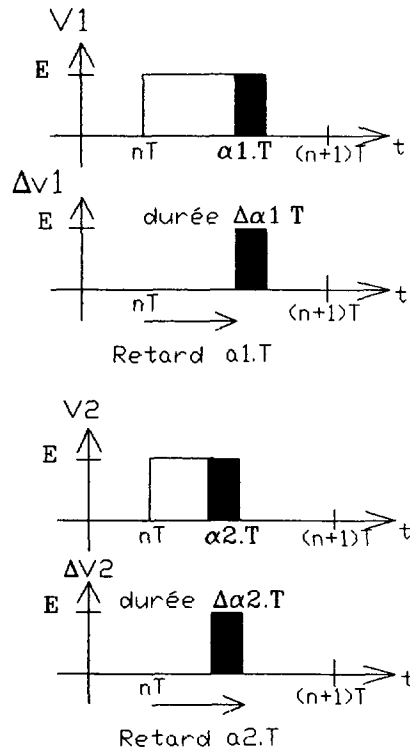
V1

E

nT

$\alpha 1.T$

(n+1)T

t

$\Delta$v1

E

durée $\Delta\alpha 1$ T

nT

(n+1)T

t

Retard a1.T

V2

E

nT

$\alpha 2.T$

(n+1)T

t

$\Delta$V2

E

durée $\Delta\alpha 2.T$

nT

(n+1)T

t

Retard a2.T